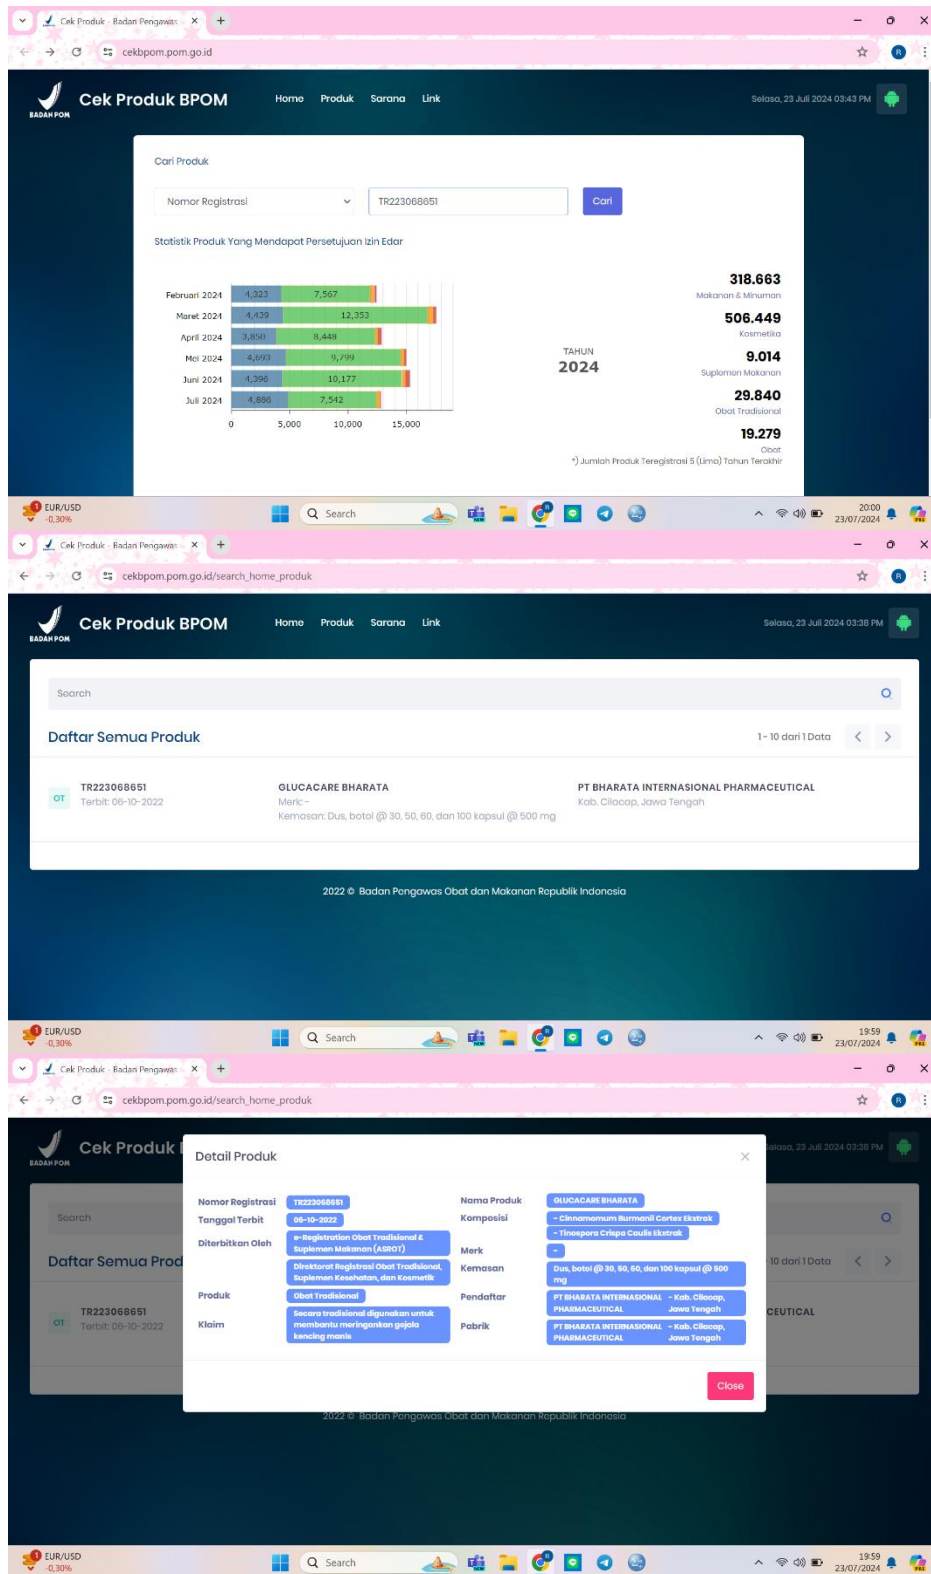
Cek Produk - Badan Pengawas ×
cekbpom.pom.go.id

BADAN POM
Cek Produk BPOM
Home Produk Sarana Link
Selasa, 23 Juli 2024 03:43 PM

Cari Produk
Nomor Registrasi
TR223068651
Cari

Statistik Produk Yang Mendapat Persetujuan Izin Edar

| | | |
|---|---|---|
| Februari 2024 | 4,323 | 7,567 |
| Maret 2024 | 4,439 | 12,353 |
| April 2024 | 3,850 | 8,448 |
| Mei 2024 | 4,693 | 9,799 |
| Juni 2024 | 4,396 | 10,177 |
| Juli 2024 | 4,886 | 7,542 |

0 5,000 10,000 15,000

TAHUN
2024

318.663
Makanan & Minuman
506.449
Kosmetika
9.014
Suplemen Makanan
29.840
Obat Tradisional
19.279
Obat
*) Jumlah Produk Teregistrasi 5 (Lima) Tahun Terakhir

EUR/USD -0,30%
Search
20:00 23/07/2024

Cek Produk - Badan Pengawas ×
cekbpom.pom.go.id/search_home_produk

BADAN POM
Cek Produk BPOM
Home Produk Sarana Link
Selasa, 23 Juli 2024 03:38 PM

Search
Daftar Semua Produk
1 - 10 dari 1 Data

OT
TR223068651
Terbit: 06-10-2022
GLUCACARE BHARATA
Merk: -
Kemasan: Dus, botol @ 30, 50, 60, dan 100 kapsul @ 500 mg
PT BHARATA INTERNASIONAL PHARMACEUTICAL
Kab. Cilacap, Jawa Tengah

2022 © Badan Pengawas Obat dan Makanan Republik Indonesia

EUR/USD -0,30%
Search
19:59 23/07/2024

Cek Produk - Badan Pengawas ×
cekbpom.pom.go.id/search_home_produk

Detail Produk

Nomor Registrasi: TR223068651
Tanggal Terbit: 06-10-2022
Diterbitkan Oleh: e-Registration Obat Tradisional & Suplemen Makanan (ASROT)
Direktorat Registrasi Obat Tradisional, Suplemen Kesehatan, dan Kosmetik
Produk: Obat Tradisional
Klaim: Secara tradisional digunakan untuk membantu meringankan gejala kencing manis
Nama Produk: GLUCACARE BHARATA
Komposisi: - Cinnamomum Burmanii Cortex Ekstrak
- Tinospora Crispa Caulis Ekstrak
Merk: -
Kemasan: Dus, botol @ 30, 50, 60, dan 100 kapsul @ 500 mg
Pendaftar: PT BHARATA INTERNASIONAL PHARMACEUTICAL - Kab. Cilacap, Jawa Tengah
Pabrik: PT BHARATA INTERNASIONAL PHARMACEUTICAL - Kab. Cilacap, Jawa Tengah

Close

2022 © Badan Pengawas Obat dan Makanan Republik Indonesia

EUR/USD -0,30%
Search
19:59 23/07/2024